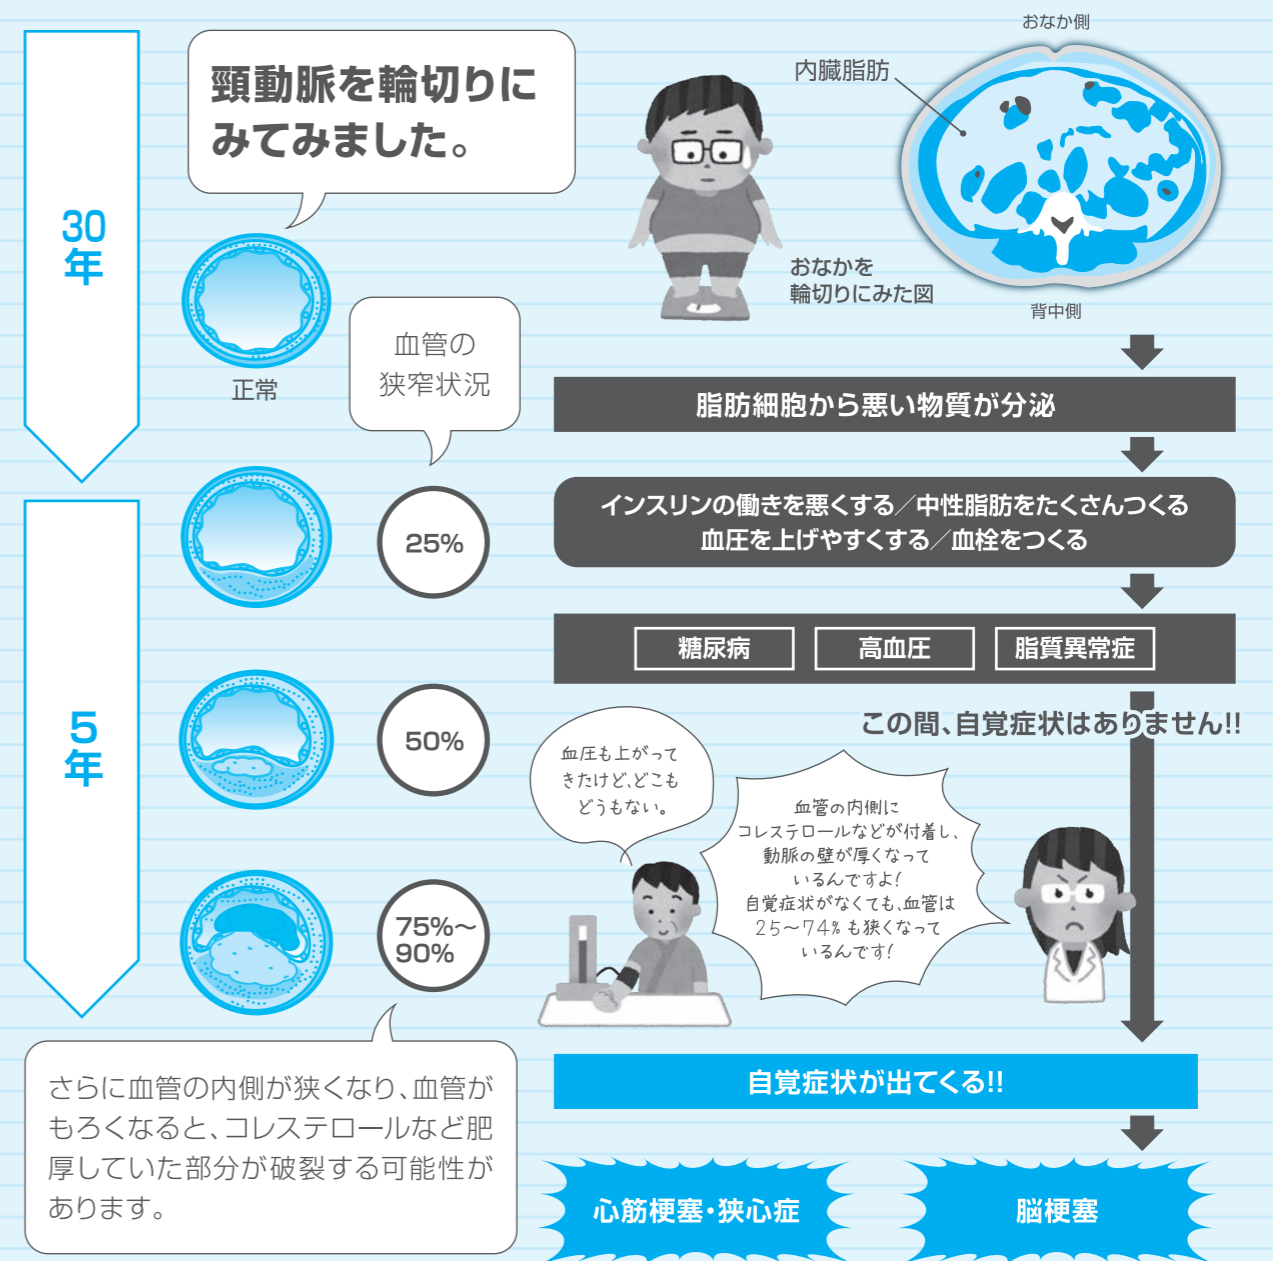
30年

頸動脈を輪切りにみてみました。

正常

血管の狭窄状況

25%

5年

50%

75%〜90%

さらに血管の内側が狭くなり、血管がもろくなると、コレステロールなど肥厚していた部分が破裂する可能性があります。

おなか側

内臓脂肪

おなかを輪切りにみた図

背中側

脂肪細胞から悪い物質が分泌

インスリンの働きを悪くする／中性脂肪をたくさんつくる
血圧を上げやすくする／血栓をつくる

糖尿病

高血圧

脂質異常症

この間、自覚症状はありません!!

血圧も上がってきたけど、どこもどうもない。

血管の内側にコレステロールなどが付着し、動脈の壁が厚くなっているんですよ！
自覚症状がなくても、血管は25〜74％も狭くなっているんです！

自覚症状が出てくる!!

心筋梗塞・狭心症

脳梗塞